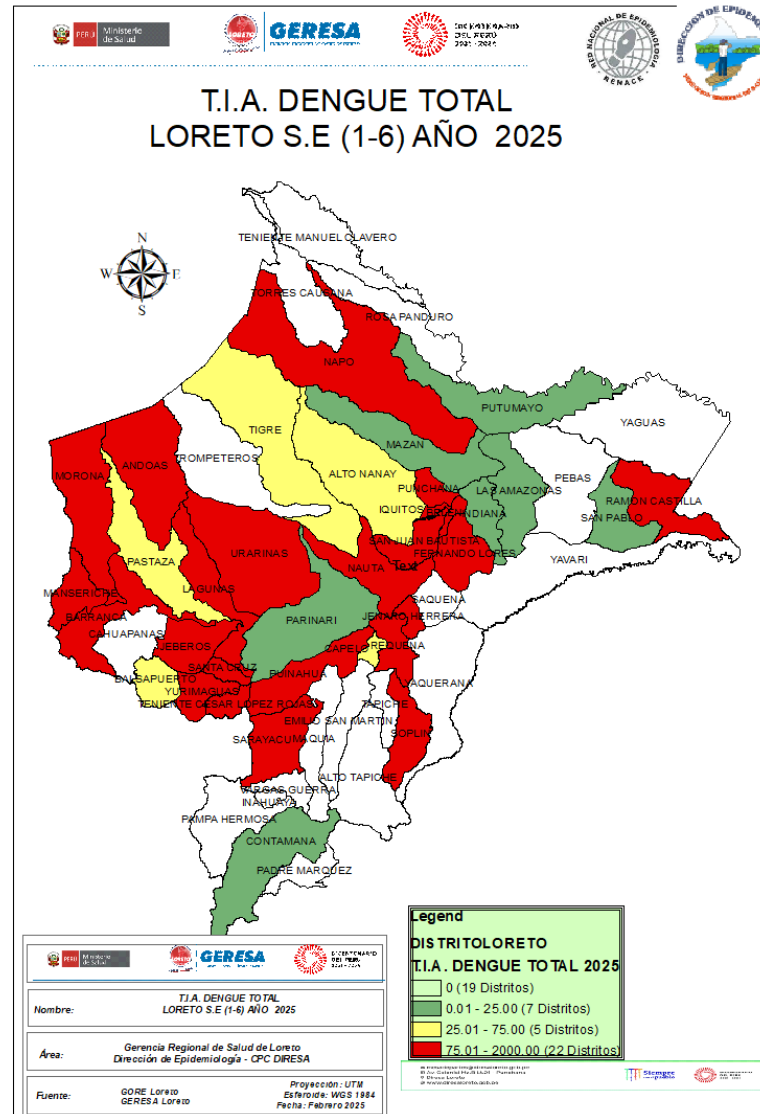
PERÚ Ministerio de Salud

GERESA

BICENTENARIO DEL PERÚ 2021 - 2024

RED NACIONAL DE EPIDEMIOLOGIA RENACE

DIRECCIÓN DE EPIDEMIOLOGÍA

T.I.A. DENGUE TOTAL
LORETO S.E (1-6) AÑO 2025

N
W
E
S

TENIENTE MANUEL CLAVERO
TORRES CAUSANA
ROSA PANDURO
NAPO
PUTUMAYO
YAGUAS
TIGRE
TROMPETEROS
MAZAN
ALTO NANAY
MORONA
ANDOAS
PUNCHANA
LAS AMAZONAS
PEBAS
RAMON CASTILLA
IQUITOS
BELEN
INDIANA
SAN PABLO
PASTAZA
URARINAS
SAN JUAN BAUTISTA
FERNANDO LORES
YAVARI
NAUTA
Text
LAGUNAS
MANSERICHE
SAQUENA
BARRANCA
PARINARI
JENARO HERRERA
CAHUAPANAS
JEBEROS
CAPELO
REQUENA
SANTA CRUZ
BALSAPUERTO
PUINAHUA
YURIMAGUAS
SAQUERANA
TENIENTE CESAR LOPEZ ROJAS
TAPICHE
EMILIO SAN MARTIN
SARAYACU
MAQUIA
SOPLIN
ALTO TAPICHE
VARGAS GUERRA
INAHUAYA
PAMPA HERMOSA
CONTAMANA
PADRE MARQUEZ

Legend
DISTRITOLORETO
T.I.A. DENGUE TOTAL 2025
0 (19 Distritos)
0.01 - 25.00 (7 Distritos)
25.01 - 75.00 (5 Distritos)
75.01 - 2000.00 (22 Distritos)

PERÚ Ministerio de Salud
GERESA
BICENTENARIO DEL PERÚ 2021 - 2024

Nombre: T.I.A. DENGUE TOTAL
LORETO S.E (1-6) AÑO 2025

Área: Gerencia Regional de Salud de Loreto
Dirección de Epidemiología - CPC DIRESA

Fuente: GORE Loreto
GERESA Loreto

Proyección: UTM
Esferoide: WGS 1984
Fecha: Febrero 2025

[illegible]
Siempre con el pueblo